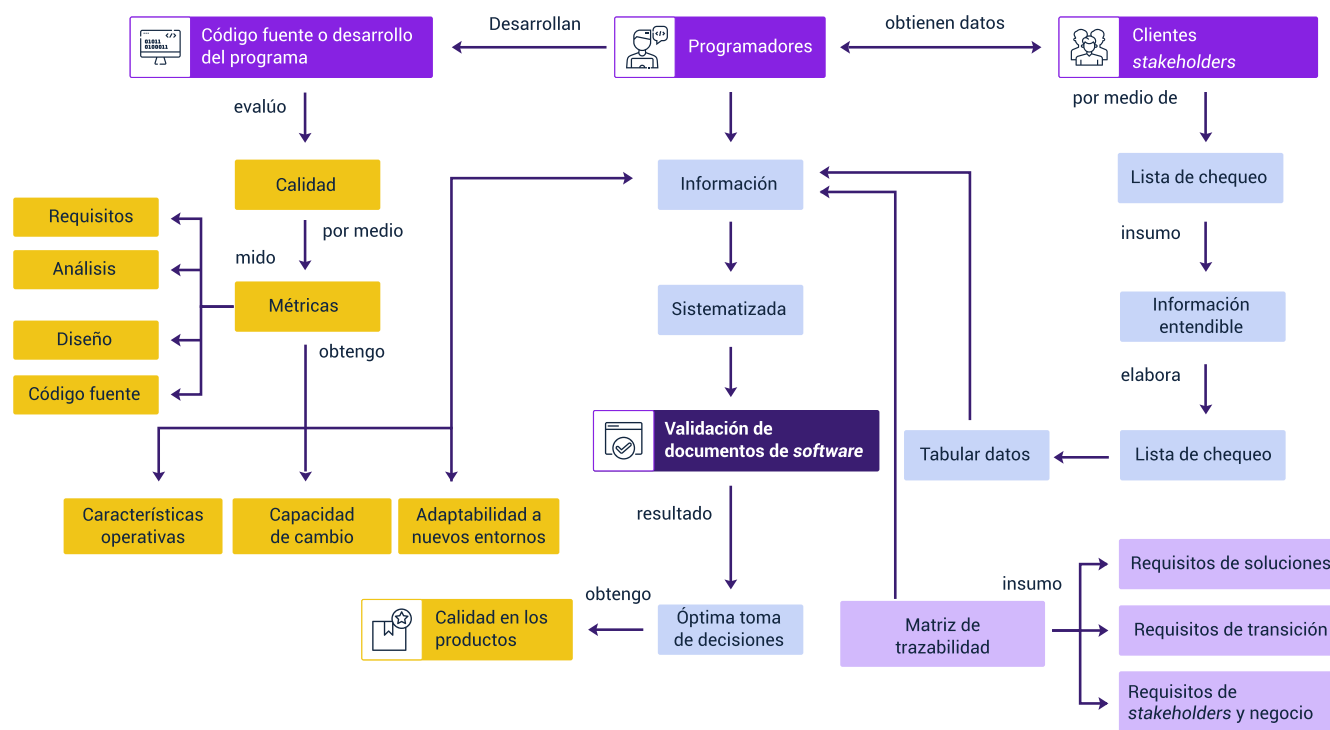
Código fuente o desarrollo del programa

Desarrollan

Programadores

obtienen datos

Clientes
*stakeholders*

evalúo

por medio de

Calidad

Información

Lista de chequeo

Requisitos

por medio

mido

insumo

Análisis

Métricas

Sistematizada

Información entendible

Diseño

obtengo

elabora

Código fuente

Validación de documentos de *software*

Tabular datos

Lista de chequeo

Características operativas

Capacidad de cambio

Adaptabilidad a nuevos entornos

resultado

insumo

Requisitos de soluciones

obtengo

Calidad en los productos

Óptima toma de decisiones

Matriz de trazabilidad

Requisitos de transición

Requisitos de *stakeholders* y negocio